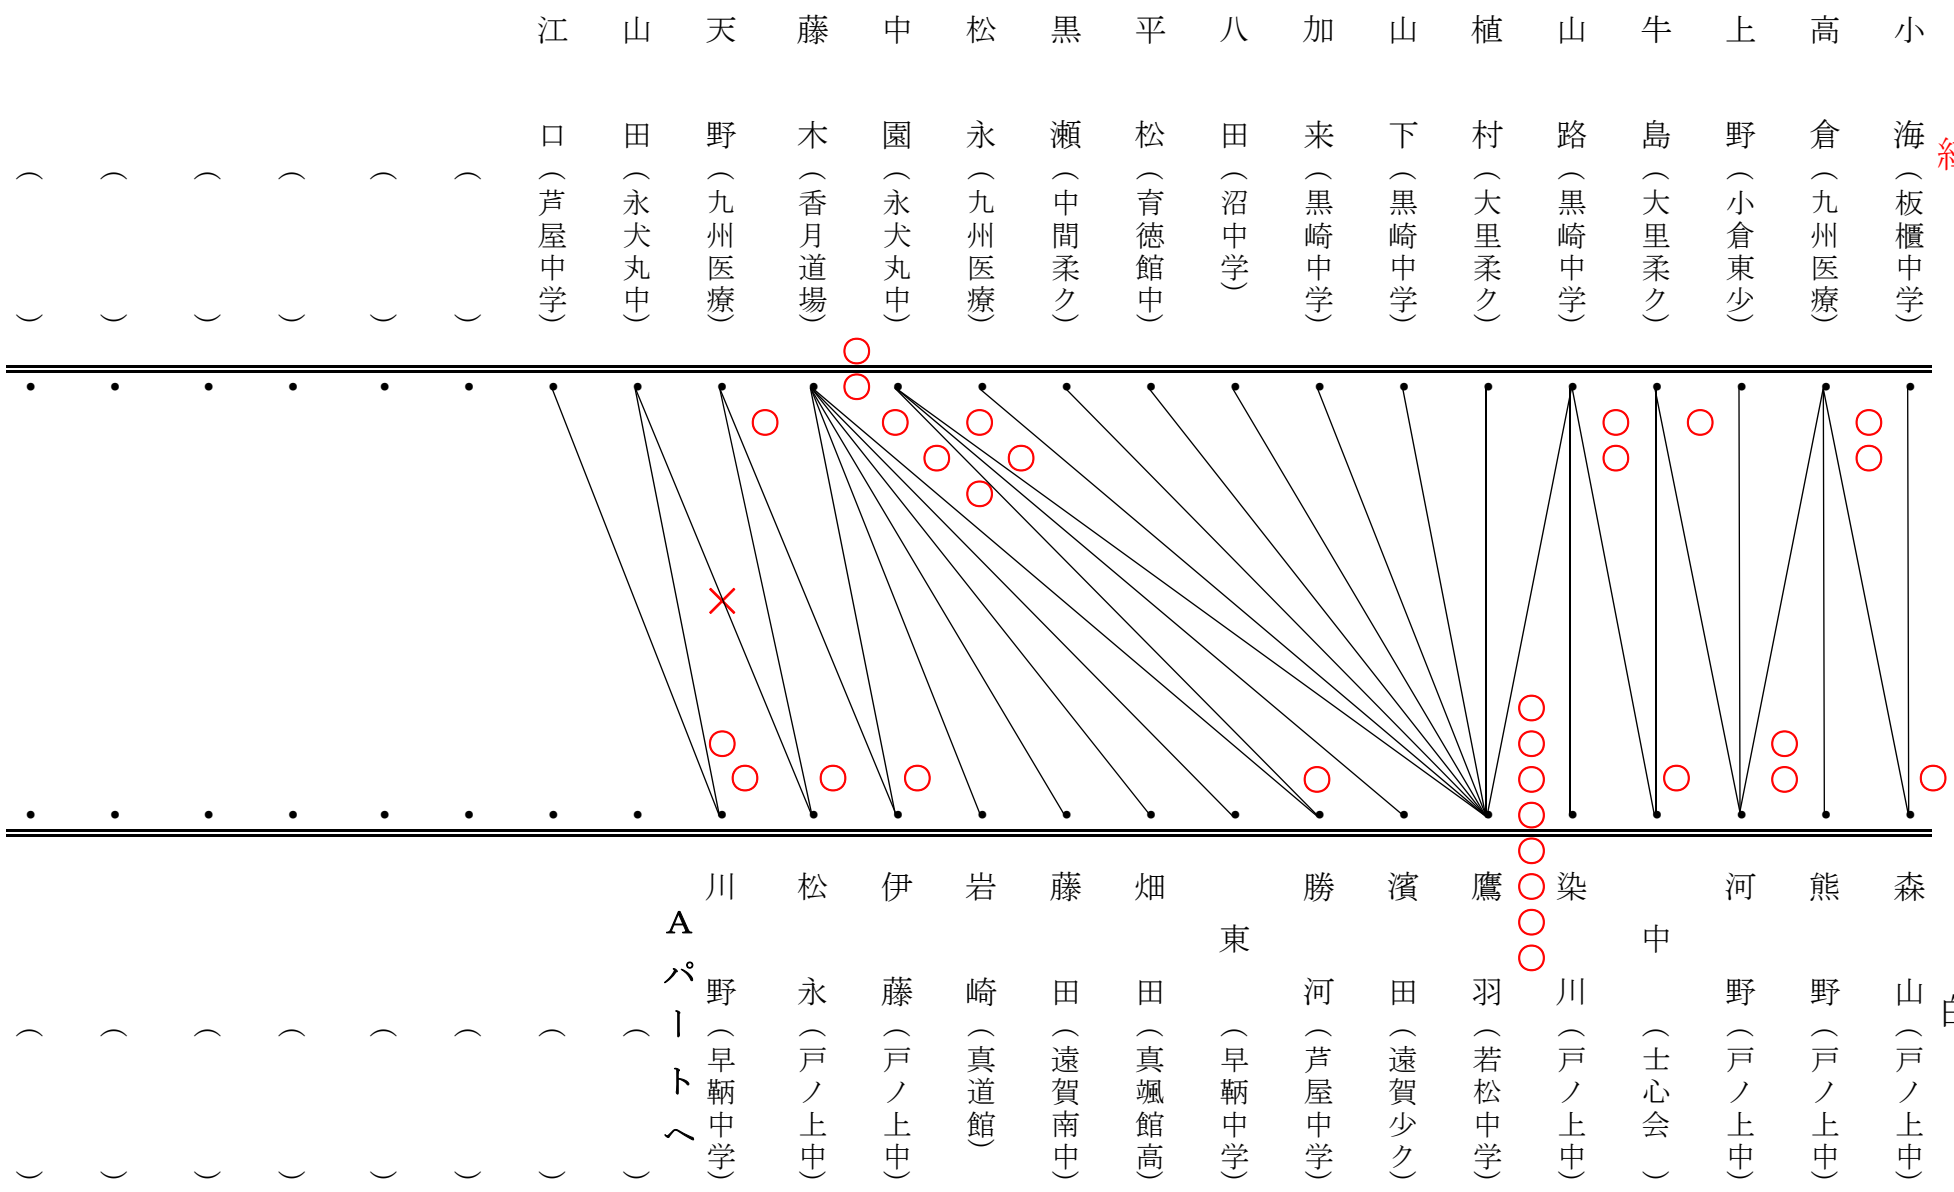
江口（芦屋中学）
山田（永犬丸中）
天野（九州医療）
藤木（香月道場）
中園（永犬丸中）
松永（九州医療）
黒瀬（中間柔ク）
平松（育徳館中）
八田（沼中学）
加来（黒崎中学）
山下（黒崎中学）
植村（大里柔ク）
山路（黒崎中学）
牛島（大里柔ク）
上野（小倉東少）
高倉（九州医療）
小海（板櫃中学）
紅

（ ）（ ）（ ）（ ）（ ）（ ）

Aパートへ

川野（早鞆中学）
松永（戸ノ上中）
伊藤（戸ノ上中）
岩崎（真道館）
藤田（遠賀南中）
畑田（真颯館高）
東（早鞆中学）
勝河（芦屋中学）
濱田（遠賀少ク）
鷹羽（若松中学）
染川（戸ノ上中）
中（士心会）
河野（戸ノ上中）
熊野（戸ノ上中）
森山（戸ノ上中）
白

（ ）（ ）（ ）（ ）（ ）（ ）（ ）（ ）